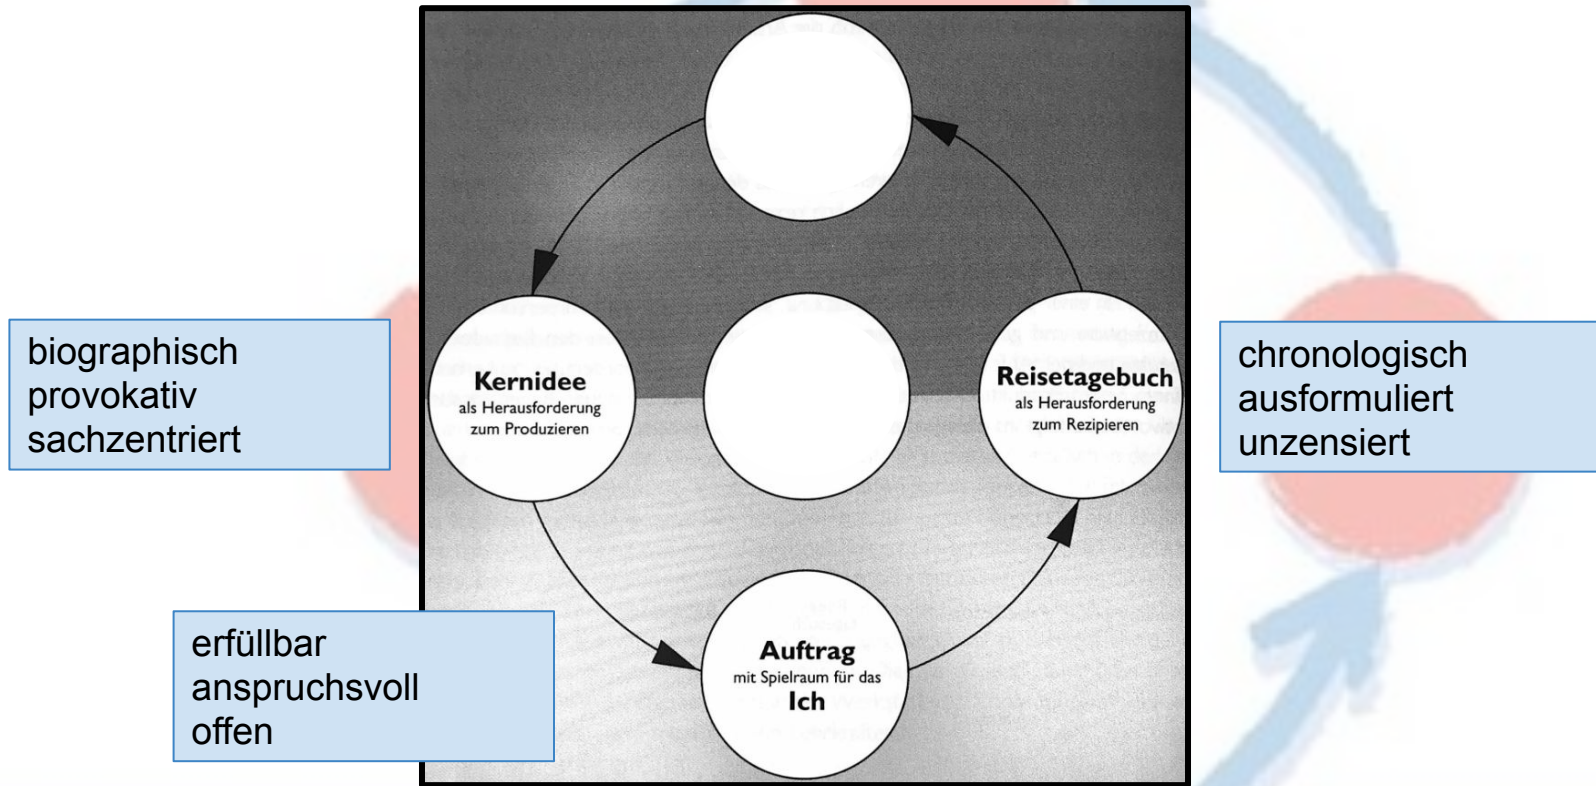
biographisch
provokativ
sachzentriert

Kernidee
als Herausforderung zum Produzieren

Reisetagebuch
als Herausforderung zum Rezipieren

chronologisch
ausformuliert
unzensiert

erfüllbar
anspruchsvoll
offen

Auftrag
mit Spielraum für das
Ich